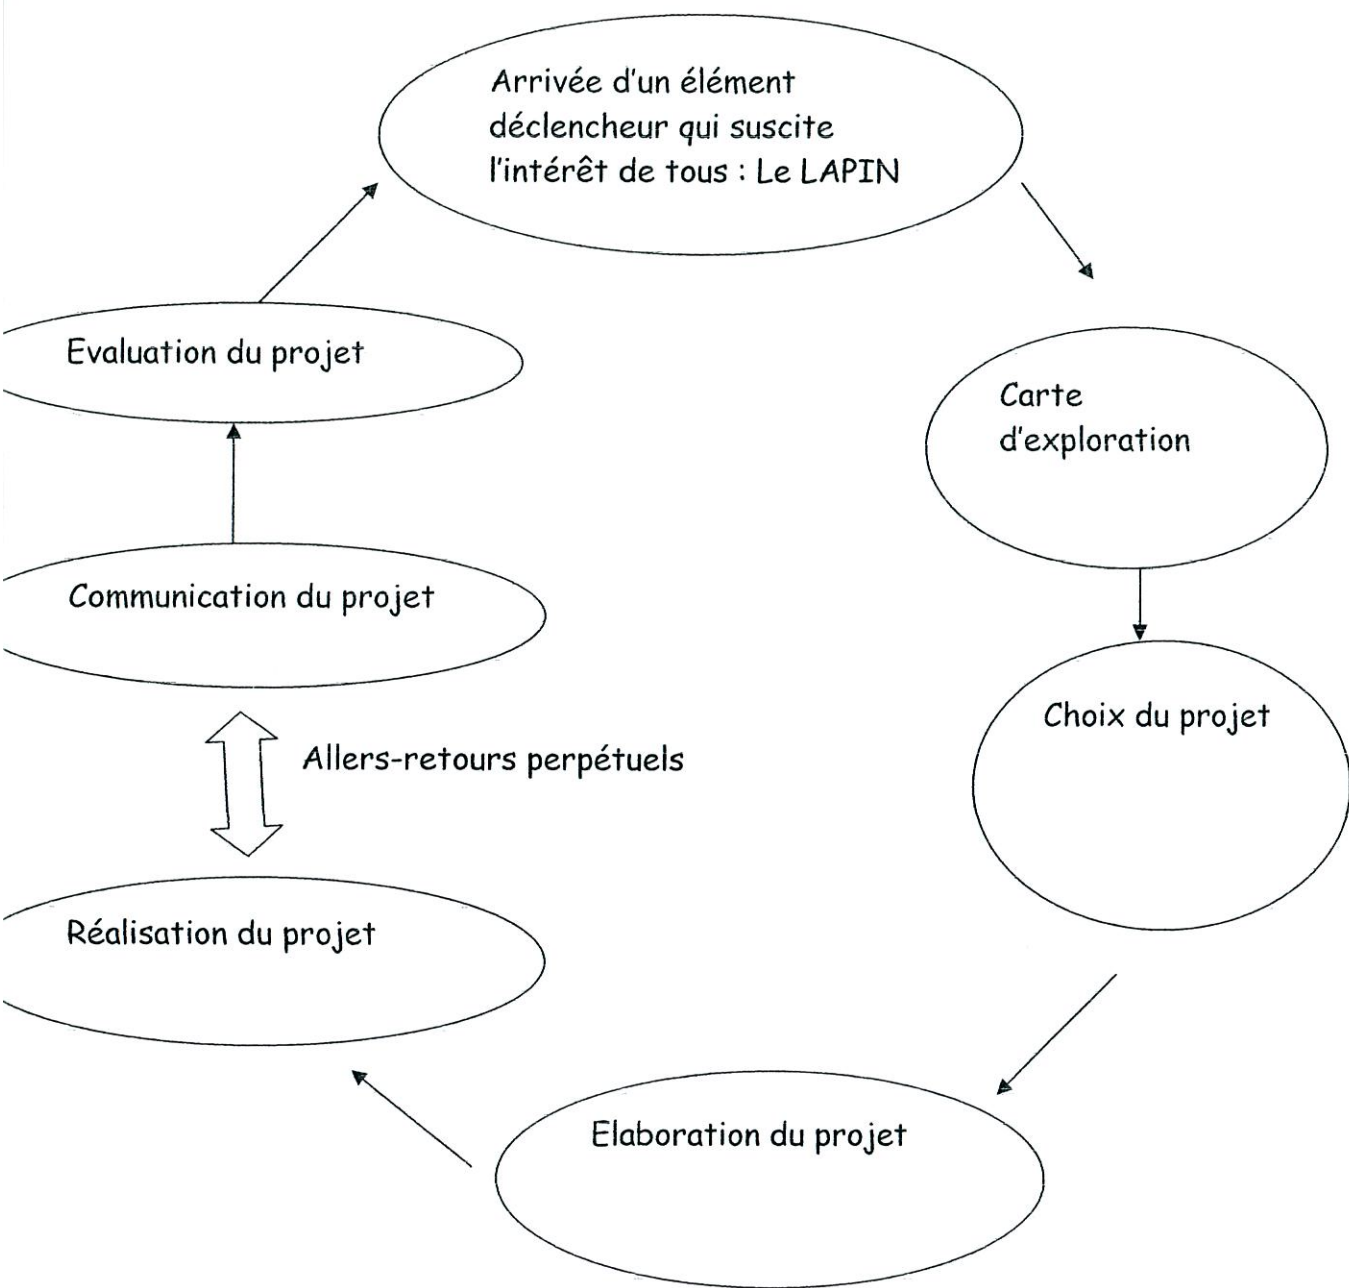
Arrivée d'un élément déclencheur qui suscite l'intérêt de tous : Le LAPIN

Carte d'exploration

Choix du projet

Elaboration du projet

Réalisation du projet

Allers-retours perpétuels

Communication du projet

Evaluation du projet